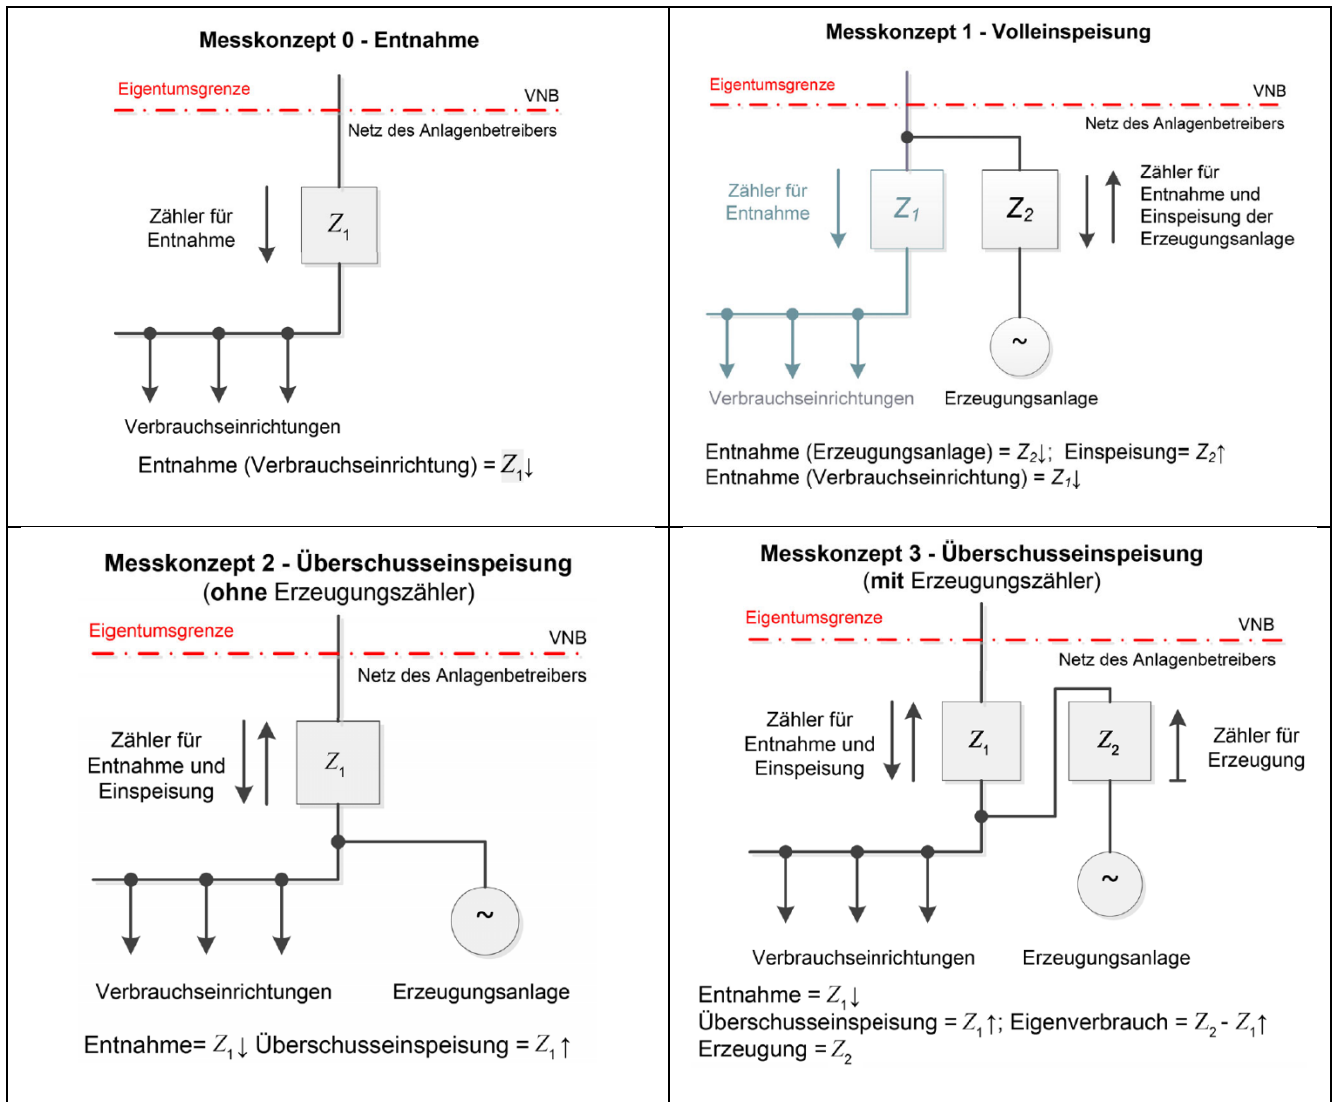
Messkonzept 0 - Entnahme

Eigentumsgrenze

VNB

Netz des Anlagenbetreibers

Zähler für Entnahme

$Z_1$

Verbrauchseinrichtungen

Entnahme (Verbrauchseinrichtung) = $Z_1\downarrow$

Messkonzept 1 - Volleinspeisung

Eigentumsgrenze

VNB

Netz des Anlagenbetreibers

Zähler für Entnahme

$Z_1$

$Z_2$

Zähler für Entnahme und Einspeisung der Erzeugungsanlage

~

Verbrauchseinrichtungen

Erzeugungsanlage

Entnahme (Erzeugungsanlage) = $Z_2\downarrow$; Einspeisung= $Z_2\uparrow$
Entnahme (Verbrauchseinrichtung) = $Z_1\downarrow$

Messkonzept 2 - Überschusseinspeisung (ohne Erzeugungszähler)

Eigentumsgrenze

VNB

Netz des Anlagenbetreibers

Zähler für Entnahme und Einspeisung

$Z_1$

~

Verbrauchseinrichtungen

Erzeugungsanlage

Entnahme= $Z_1\downarrow$ Überschusseinspeisung = $Z_1\uparrow$

Messkonzept 3 - Überschusseinspeisung (mit Erzeugungszähler)

Eigentumsgrenze

VNB

Netz des Anlagenbetreibers

Zähler für Entnahme und Einspeisung

$Z_1$

$Z_2$

Zähler für Erzeugung

~

Verbrauchseinrichtungen

Erzeugungsanlage

Entnahme = $Z_1\downarrow$
Überschusseinspeisung = $Z_1\uparrow$; Eigenverbrauch = $Z_2 - Z_1\uparrow$
Erzeugung = $Z_2$